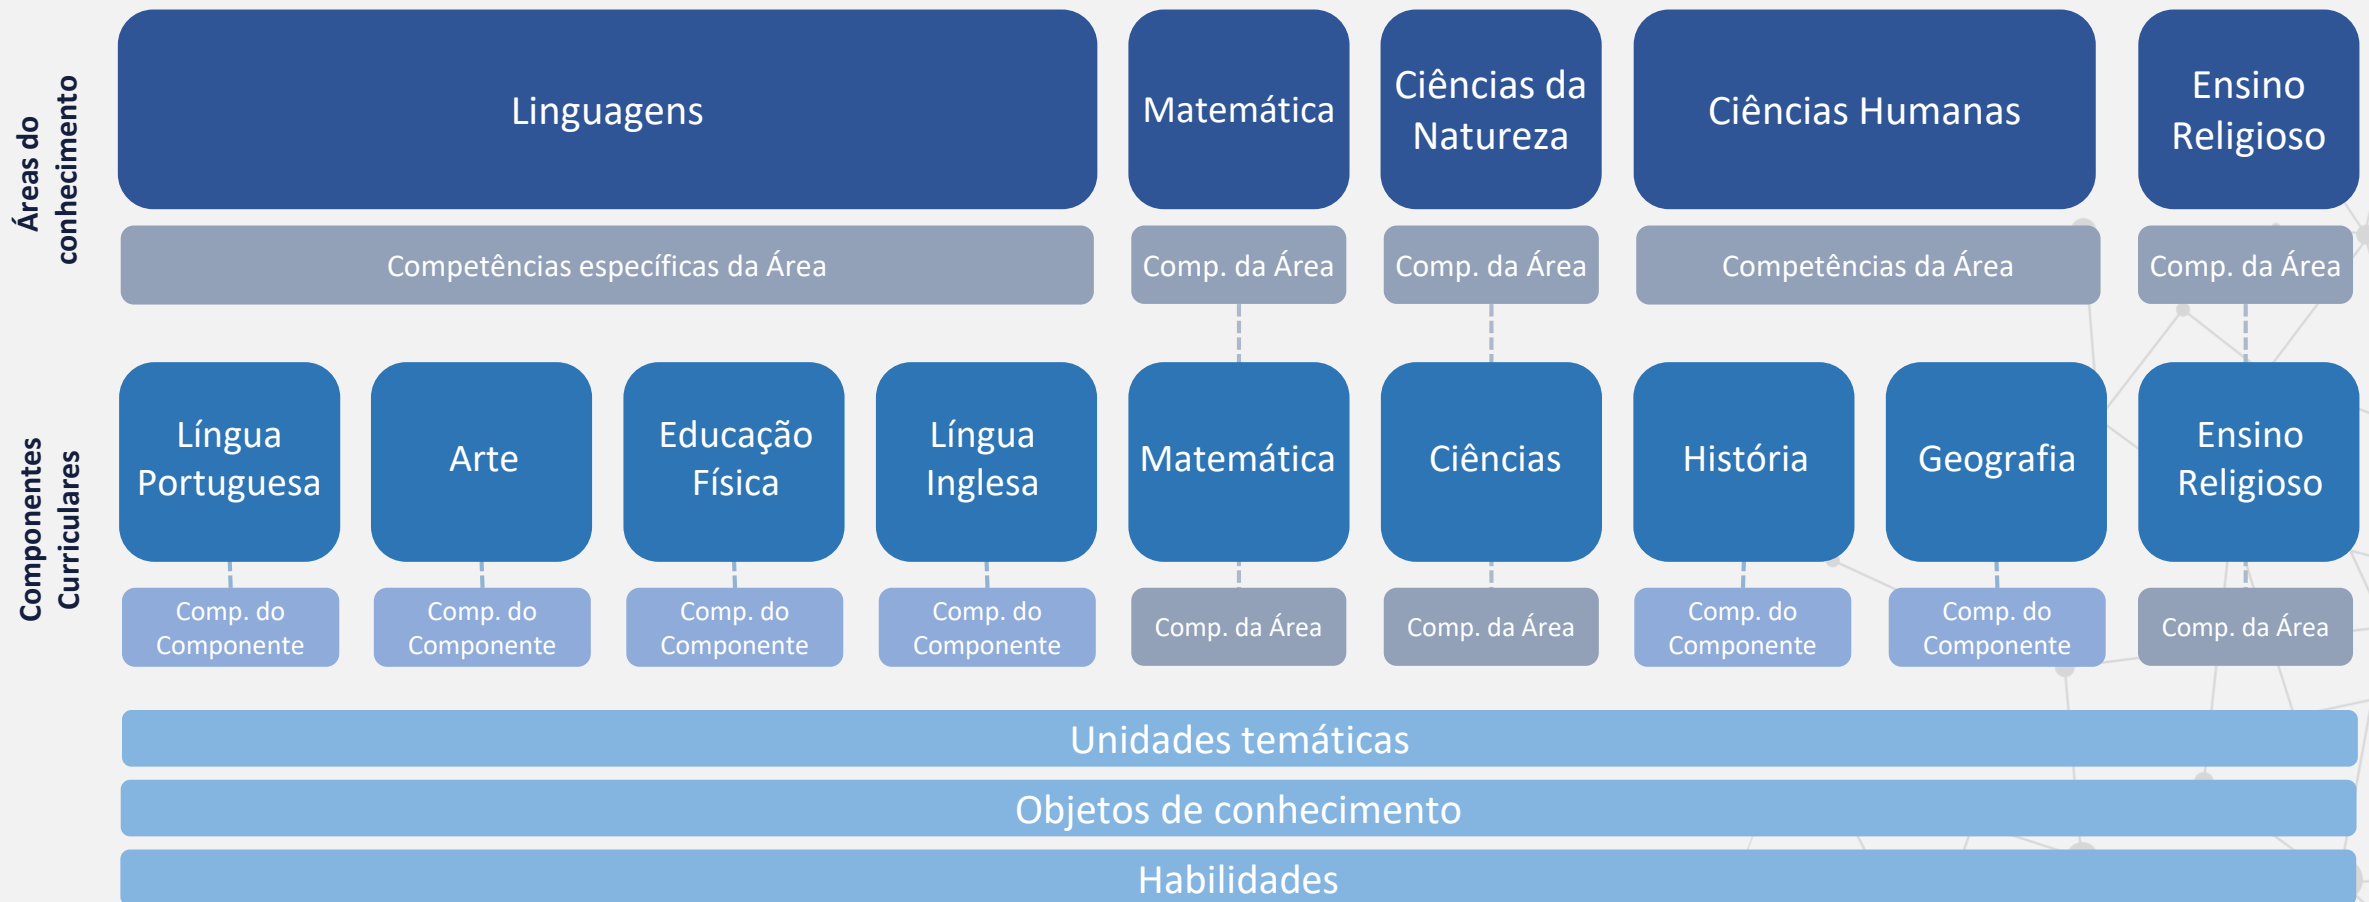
Áreas do conhecimento

Linguagens

Matemática

Ciências da Natureza

Ciências Humanas

Ensino Religioso

Competências específicas da Área

Comp. da Área

Comp. da Área

Competências da Área

Comp. da Área

Componentes Curriculares

Língua Portuguesa

Arte

Educação Física

Língua Inglesa

Matemática

Ciências

História

Geografia

Ensino Religioso

Comp. do Componente

Comp. do Componente

Comp. do Componente

Comp. do Componente

Comp. da Área

Comp. da Área

Comp. do Componente

Comp. do Componente

Comp. da Área

Unidades temáticas

Objetos de conhecimento

Habilidades